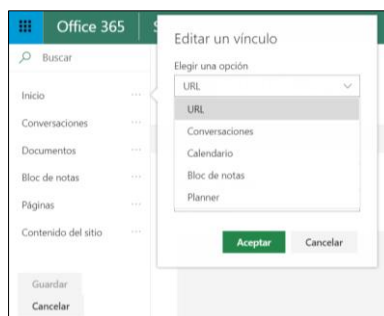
Office 365

Buscar

Inicio

Conversaciones

Documentos

Bloc de notas

Páginas

Contenido del sitio

Guardar

Cancelar

Editar un vínculo

Elegir una opción

URL

URL

Conversaciones

Calendario

Bloc de notas

Planner

Aceptar

Cancelar